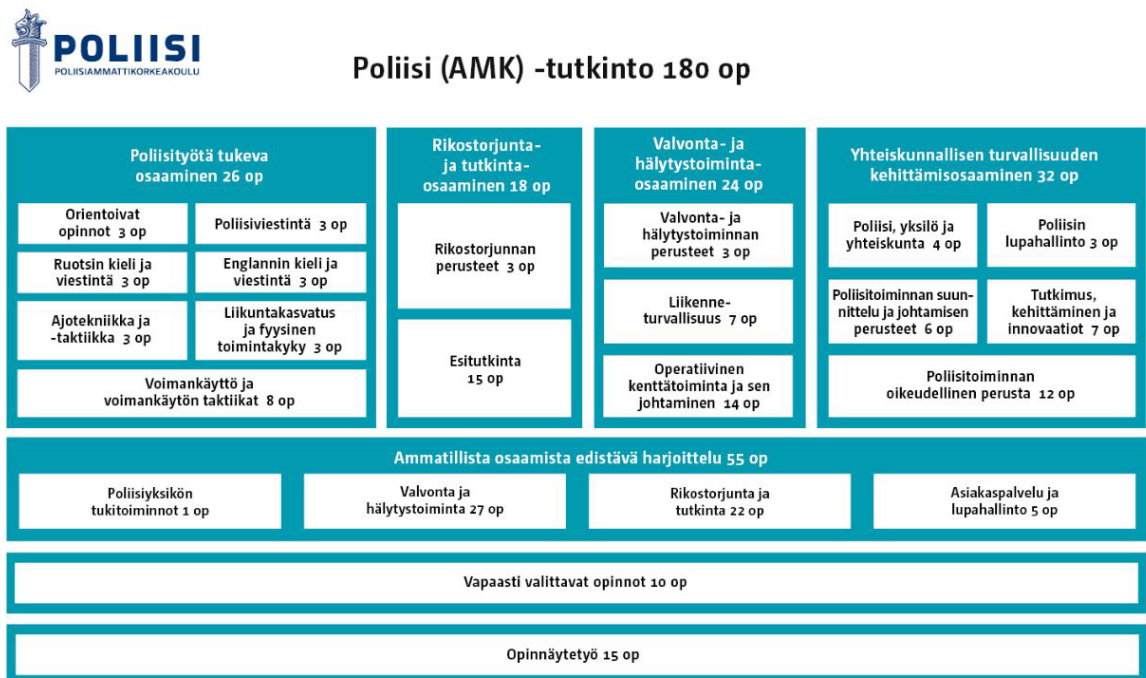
POLIISI
POLIISIAMMATTIKORKEAKOULU

Poliisi (AMK) -tutkinto 180 op

Poliisityötä tukeva osaaminen 26 op

Orientoivat opinnot 3 op

Poliisiviestintä 3 op

Ruotsin kieli ja viestintä 3 op

Englannin kieli ja viestintä 3 op

Ajotekniikka ja -taktiikka 3 op

Liikuntakasvatus ja fyysinen toimintakyky 3 op

Voimankäyttö ja voimankäytön taktiikat 8 op

Rikostorjunta- ja tutkinta-osaaminen 18 op

Rikostorjunnan perusteet 3 op

Esitutkinta 15 op

Valvonta- ja hälytystoiminta-osaaminen 24 op

Valvonta- ja hälytystoiminnan perusteet 3 op

Liikenne-turvallisuus 7 op

Operatiivinen kenttätoiminta ja sen johtaminen 14 op

Yhteiskunnallisen turvallisuuden kehittämisosaaminen 32 op

Poliisi, yksilö ja yhteiskunta 4 op

Poliisin lupahallinto 3 op

Poliisitoiminnan suunnittelu ja johtamisen perusteet 6 op

Tutkimus, kehittäminen ja innovaatiot 7 op

Poliisitoiminnan oikeudellinen perusta 12 op

Ammatillista osaamista edistävä harjoittelu 55 op

Poliisiyksikön tukitoiminnot 1 op

Valvonta ja hälytystoiminta 27 op

Rikostorjunta ja tutkinta 22 op

Asiakaspalvelu ja lupahallinto 5 op

Vapaasti valittavat opinnot 10 op

Opinnäytetyö 15 op